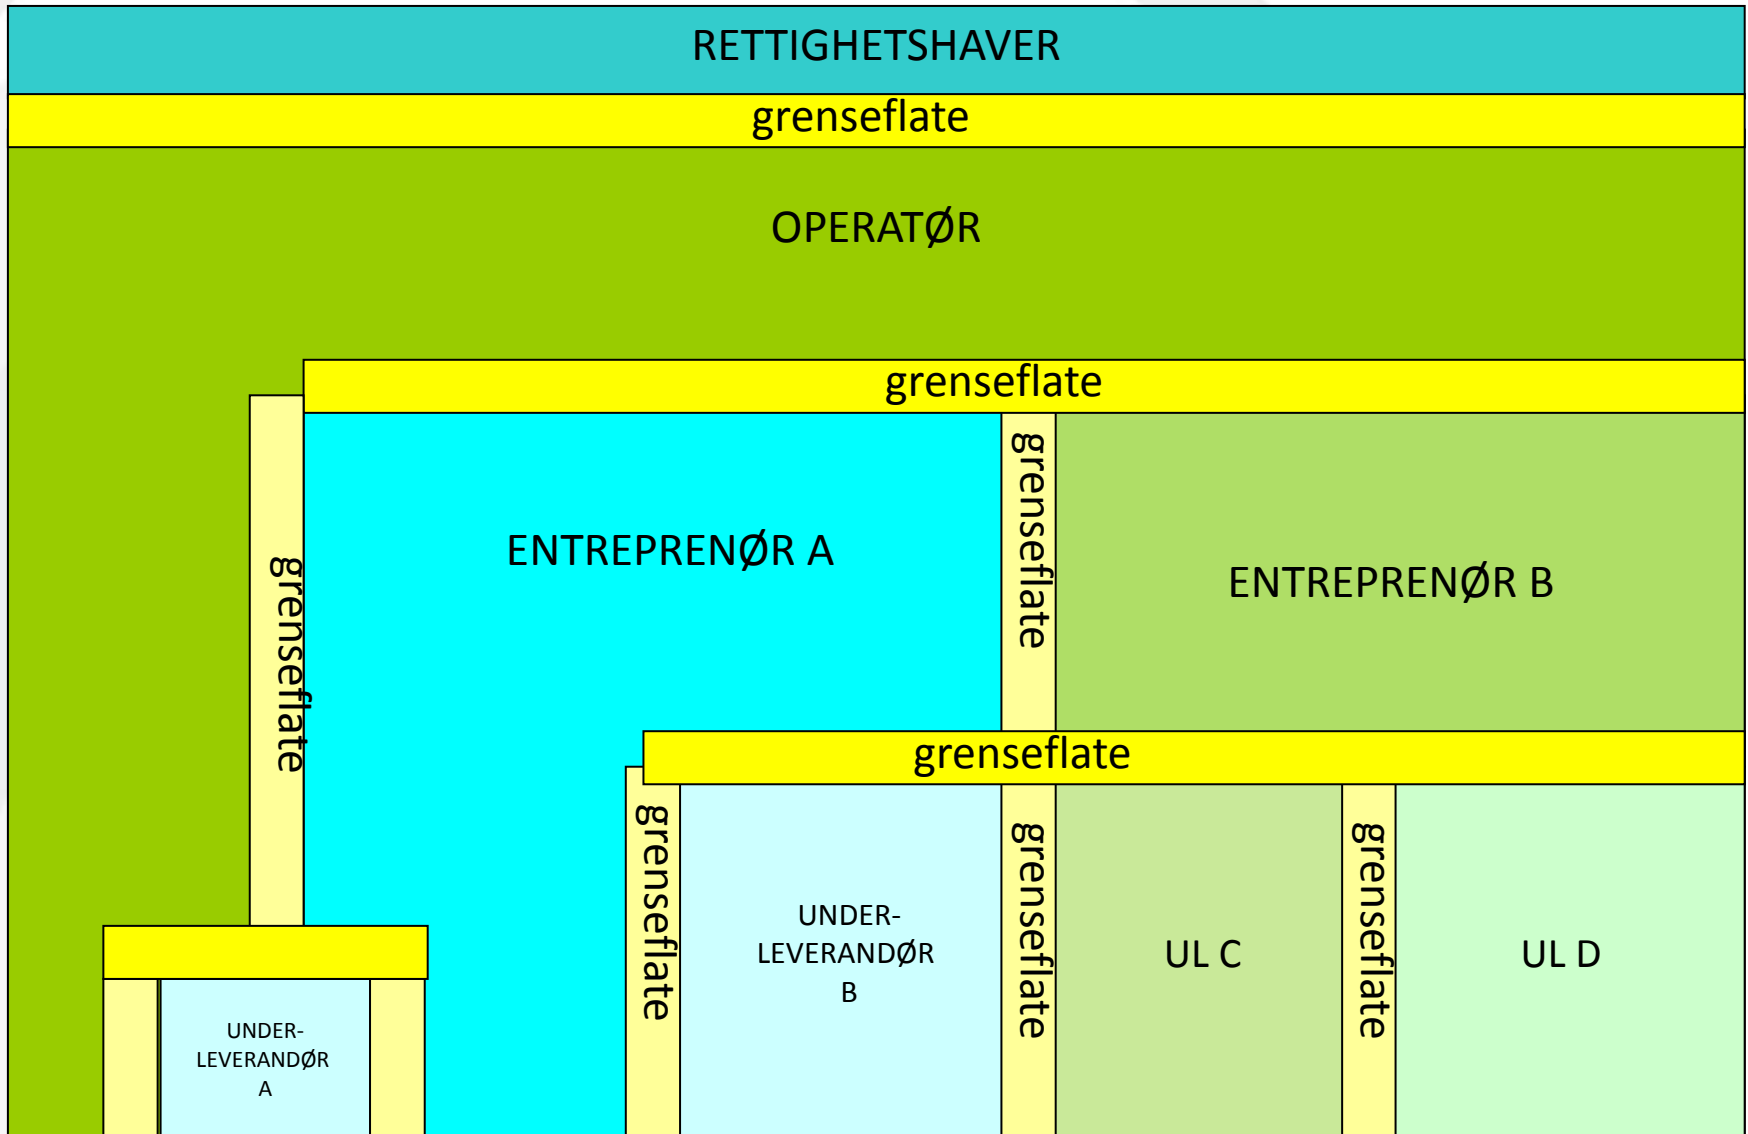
RETTIGHETSHAVER

grenseflate

OPERATØR

grenseflate

grenseflate

ENTREPRENØR A

grenseflate

ENTREPRENØR B

grenseflate

grenseflate

UNDER-
LEVERANDØR
B

grenseflate

UL C

grenseflate

UL D

UNDER-
LEVERANDØR
A